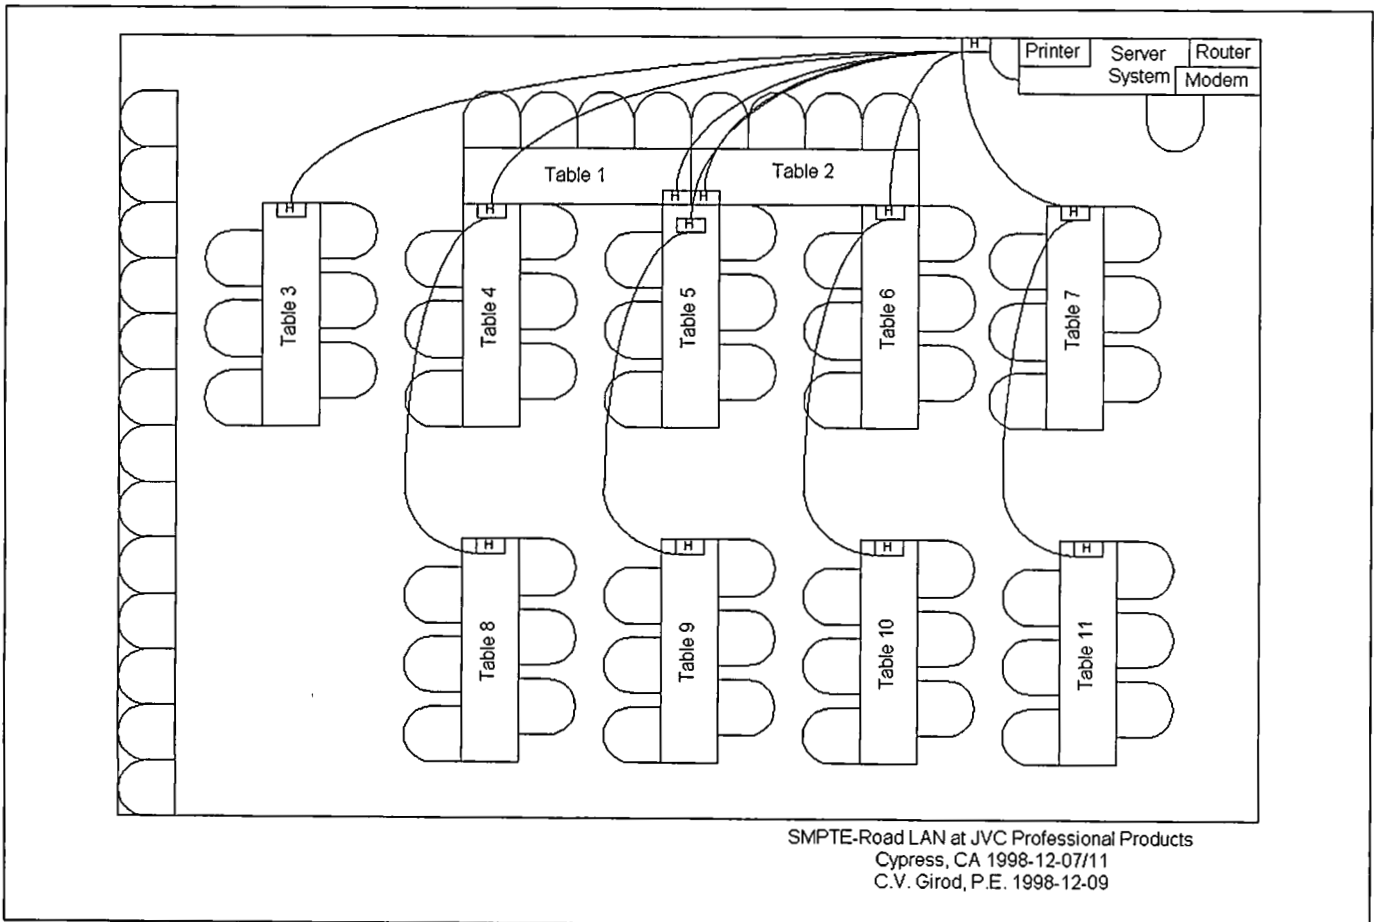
H

Printer

Server System

Router

Modem

Table 1

Table 2

H

H

H

H

H

H

H

H

Table 3

Table 4

Table 5

Table 6

Table 7

H

H

H

H

Table 8

Table 9

Table 10

Table 11

SMPTE-Road LAN at JVC Professional Products
Cypress, CA 1998-12-07/11
C.V. Girod, P.E. 1998-12-09